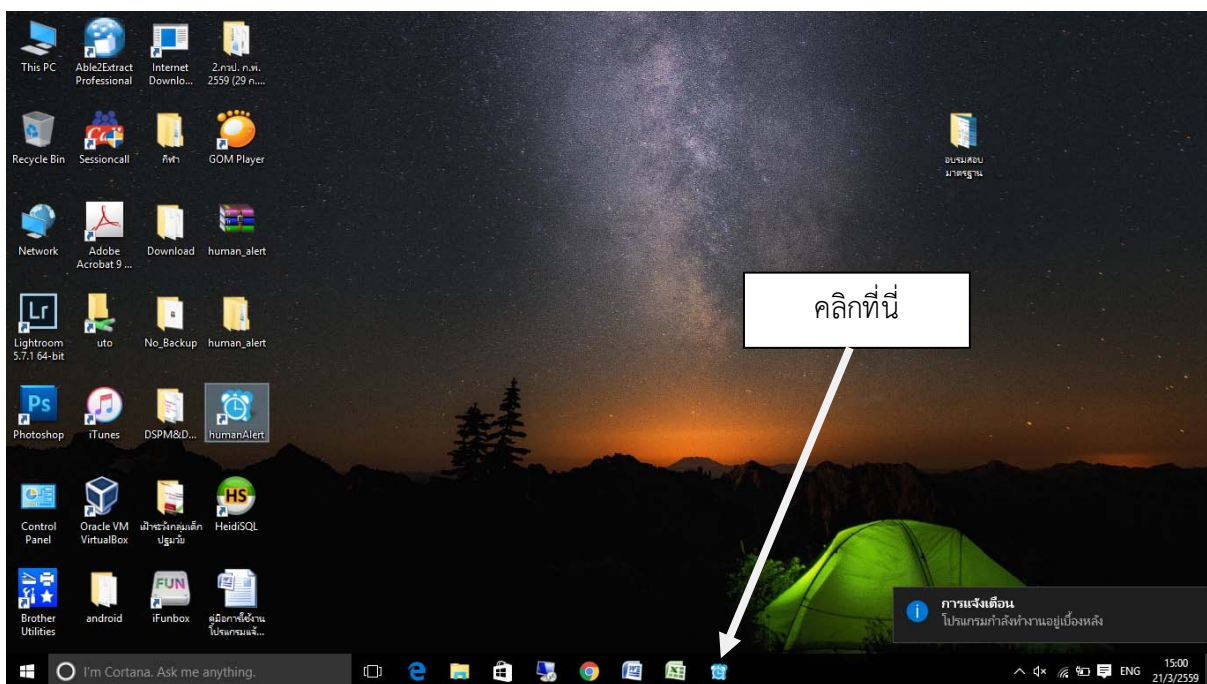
This PC
Able2Extract Professional
Internet Downlo...
2.กรป. ก.พ. 2559 (29 ก....

Recycle Bin
Sessioncall
กีฬา
GOM Player

Network
Adobe Acrobat 9 ...
Download
human_alert

Lightroom 5.7.1 64-bit
uto
No_Backup
human_alert

Photoshop
iTunes
DSPM&D...
humanAlert

Control Panel
Oracle VM VirtualBox
เฝ้าระวังกลุ่มเด็กปฐมวัย
HeidiSQL

Brother Utilities
android
iFunbox
คู่มือการใช้งานโปรแกรมแจ้...

อบรมสอบมาตรฐาน

คลิกที่นี่

การแจ้งเตือน
โปรแกรมกำลังทำงานอยู่เบื้องหลัง

I'm Cortana. Ask me anything.

ENG
15:00
21/3/2559